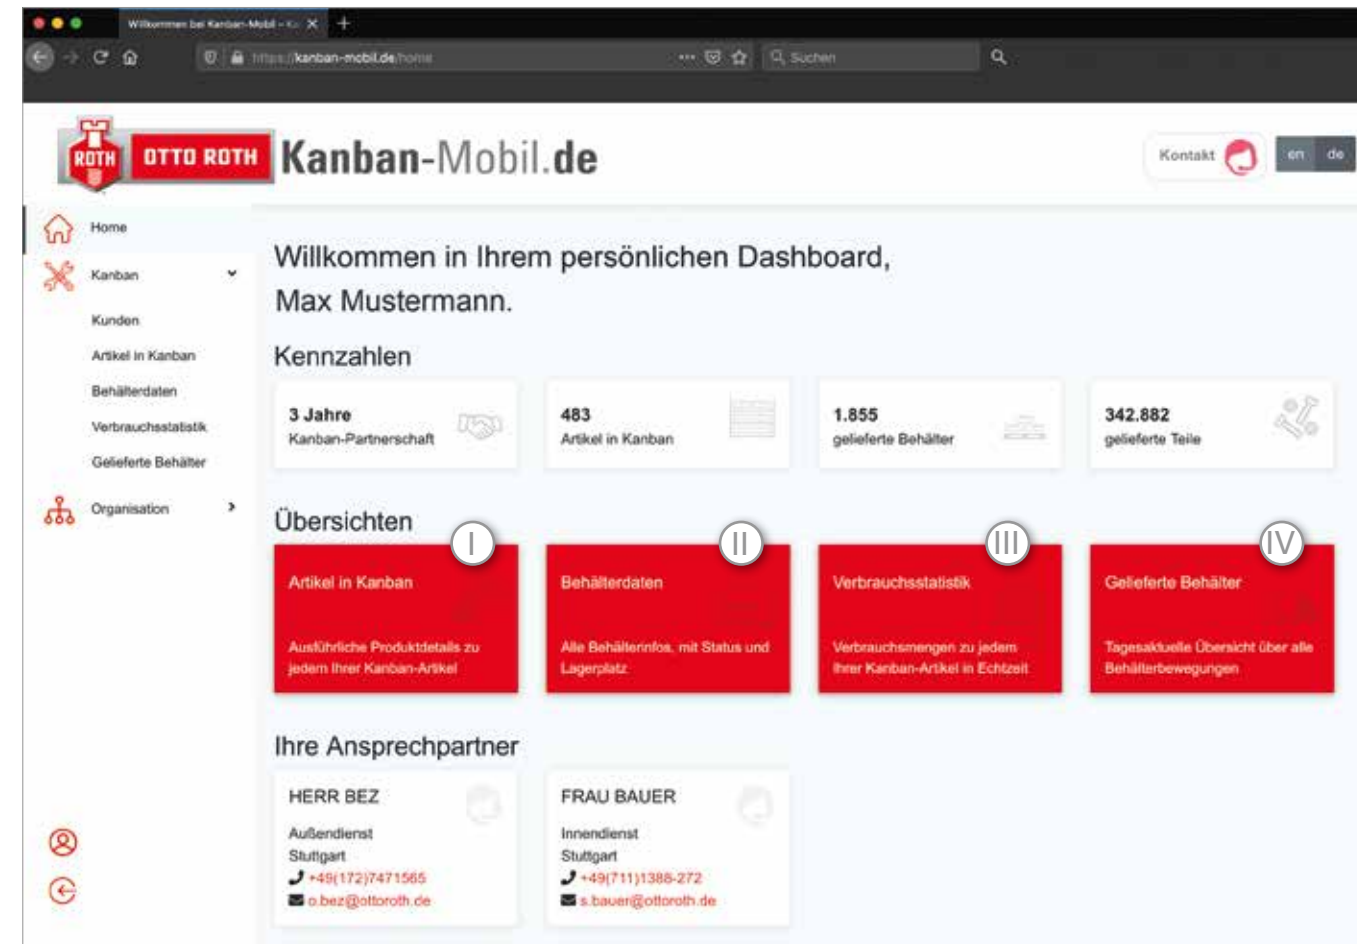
Willkommen bei Kanban-Mobil – Ka

https://kanban-mobil.de/home

Suchen

ROTH OTTO ROTH Kanban-Mobil.de

Kontakt

en de

Home

Kanban

Kunden

Artikel in Kanban

Behälterdaten

Verbrauchsstatistik

Gelieferte Behälter

Organisation

Willkommen in Ihrem persönlichen Dashboard, Max Mustermann.

Kennzahlen

3 Jahre
Kanban-Partnerschaft

483
Artikel in Kanban

1.855
gelieferte Behälter

342.882
gelieferte Teile

Übersichten

I
Artikel in Kanban
Ausführliche Produktdetails zu jedem Ihrer Kanban-Artikel

II
Behälterdaten
Alle Behälterinfos, mit Status und Lagerplatz

III
Verbrauchsstatistik
Verbrauchsmengen zu jedem Ihrer Kanban-Artikel in Echtzeit

IV
Gelieferte Behälter
Tagesaktuelle Übersicht über alle Behälterbewegungen

Ihre Ansprechpartner

HERR BEZ
Außendienst
Stuttgart
+49(172)7471565
o.bez@ottoroth.de

FRAU BAUER
Innendienst
Stuttgart
+49(711)1388-272
s.bauer@ottoroth.de